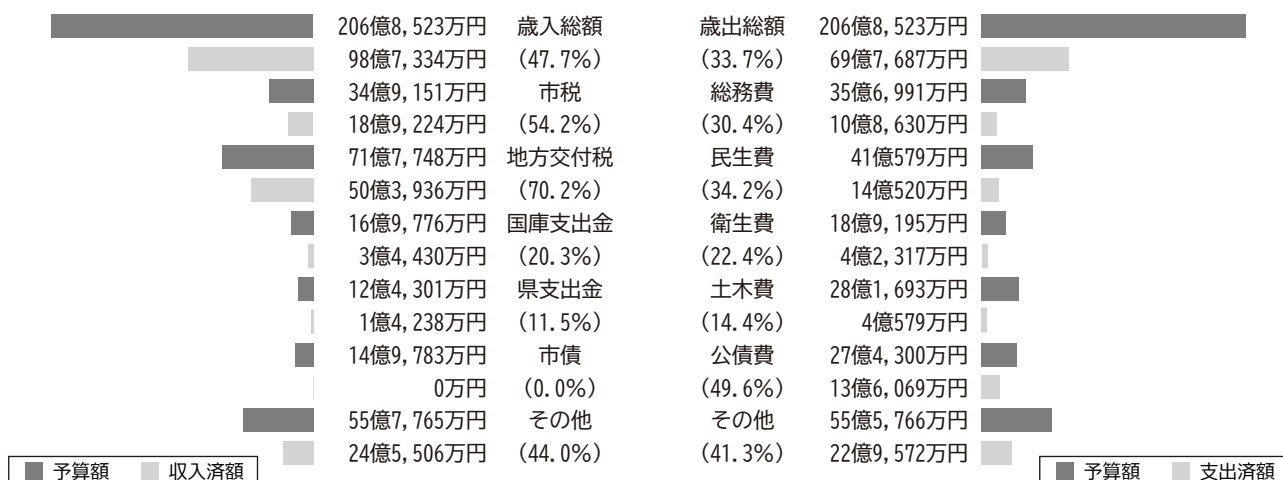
206億8,523万円 歳入総額
98億7,334万円 (47.7%)
34億9,151万円 市税
18億9,224万円 (54.2%)
71億7,748万円 地方交付税
50億3,936万円 (70.2%)
16億9,776万円 国庫支出金
3億4,430万円 (20.3%)
12億4,301万円 県支出金
1億4,238万円 (11.5%)
14億9,783万円 市債
0万円 (0.0%)
55億7,765万円 その他
24億5,506万円 (44.0%)

歳出総額 206億8,523万円
(33.7%) 69億7,687万円
総務費 35億6,991万円
(30.4%) 10億8,630万円
民生費 41億579万円
(34.2%) 14億520万円
衛生費 18億9,195万円
(22.4%) 4億2,317万円
土木費 28億1,693万円
(14.4%) 4億579万円
公債費 27億4,300万円
(49.6%) 13億6,069万円
その他 55億5,766万円
(41.3%) 22億9,572万円

予算額 収入済額

予算額 支出済額